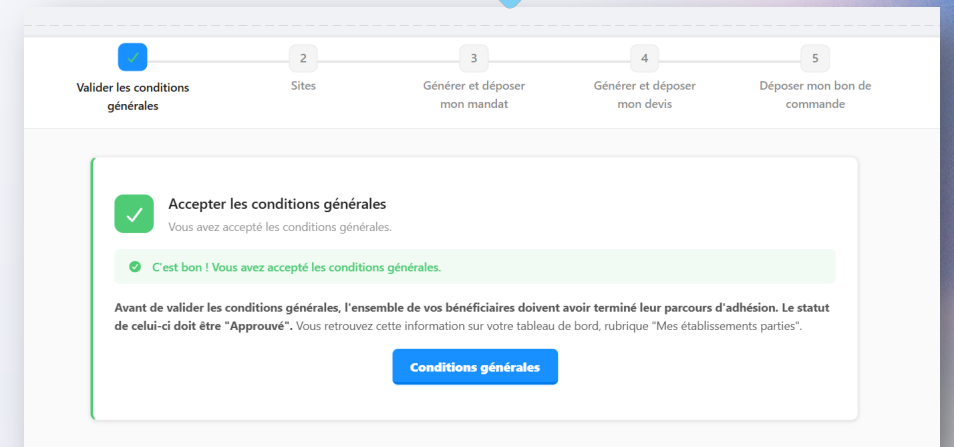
✓ Valider les conditions générales

2 Sites

3 Générer et déposer mon mandat

4 Générer et déposer mon devis

5 Déposer mon bon de commande

Accepter les conditions générales

Vous avez accepté les conditions générales.

C'est bon ! Vous avez accepté les conditions générales.

Avant de valider les conditions générales, l'ensemble de vos bénéficiaires doivent avoir terminé leur parcours d'adhésion. Le statut de celui-ci doit être "Approuvé". Vous retrouvez cette information sur votre tableau de bord, rubrique "Mes établissements parties".

Conditions générales